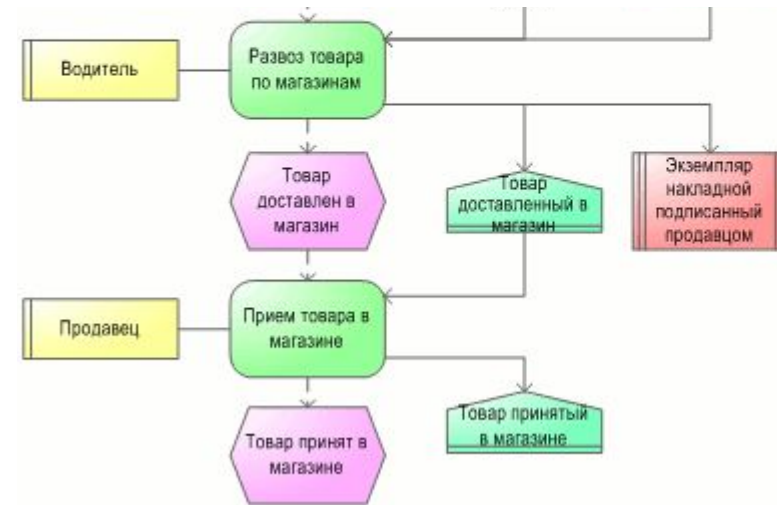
Водитель

Развоз товара по магазинам

Товар доставлен в магазин

Товар доставленный в магазин

Экземпляр накладной подписанный продавцом

Продавец

Прием товара в магазине

Товар принят в магазине

Товар принятый в магазине